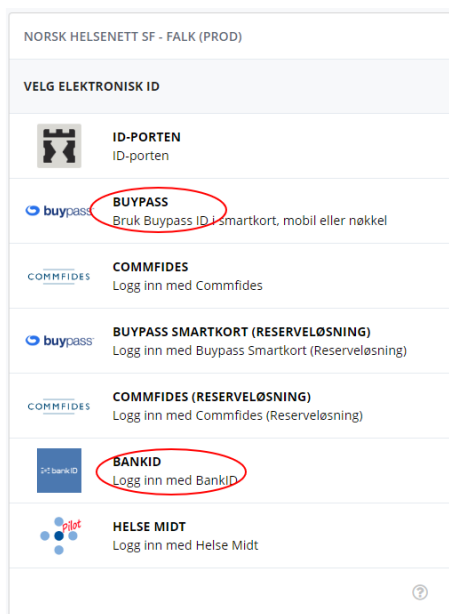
NORSK HELSENETT SF - FALK (PROD)

VELG ELEKTRONISK ID

ID-PORTEN
ID-porten

buypass
BUYPASS
Bruk Buypass ID i smartkort, mobil eller nøkkel

COMMFIDES
COMMFIDES
Logg inn med Commfides

buypass
BUYPASS SMARTKORT (RESERVELØSNING)
Logg inn med Buypass Smartkort (Reserveløsning)

COMMFIDES
COMMFIDES (RESERVELØSNING)
Logg inn med Commfides (Reserveløsning)

bank ID
BANKID
Logg inn med BankID

Pilot
HELSE MIDT
Logg inn med Helse Midt

?